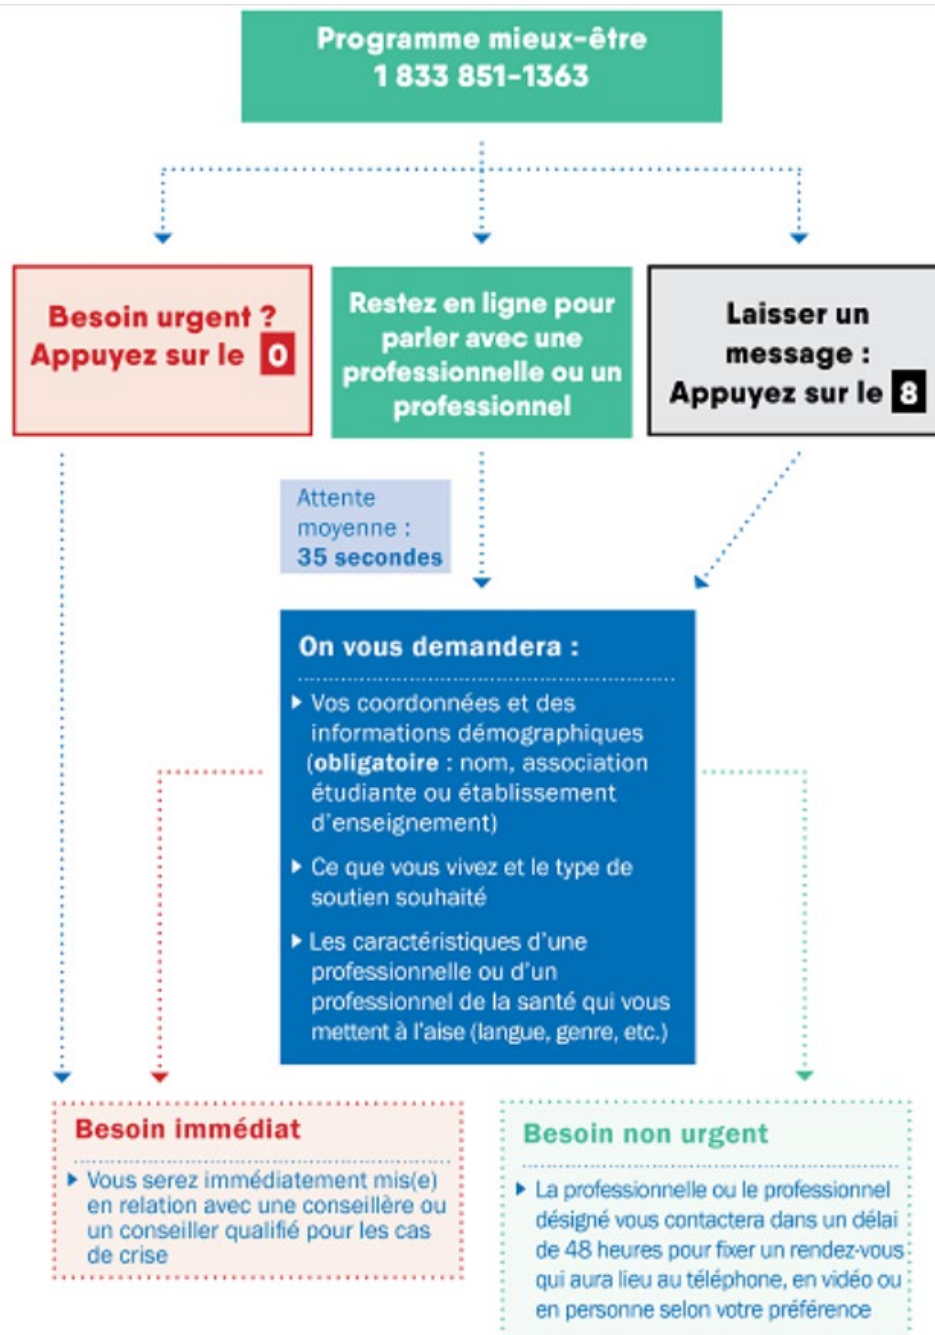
Programme mieux-être
1 833 851-1363

Besoin urgent ?
Appuyez sur le 0

Restez en ligne pour parler avec une professionnelle ou un professionnel

Laisser un message : Appuyez sur le 8

Attente moyenne : 35 secondes

On vous demandera :

▸ Vos coordonnées et des informations démographiques (obligatoire : nom, association étudiante ou établissement d'enseignement)

▸ Ce que vous vivez et le type de soutien souhaité

▸ Les caractéristiques d'une professionnelle ou d'un professionnel de la santé qui vous mettent à l'aise (langue, genre, etc.)

Besoin immédiat

▸ Vous serez immédiatement mis(e) en relation avec une conseillère ou un conseiller qualifié pour les cas de crise

Besoin non urgent

▸ La professionnelle ou le professionnel désigné vous contactera dans un délai de 48 heures pour fixer un rendez-vous qui aura lieu au téléphone, en vidéo ou en personne selon votre préférence